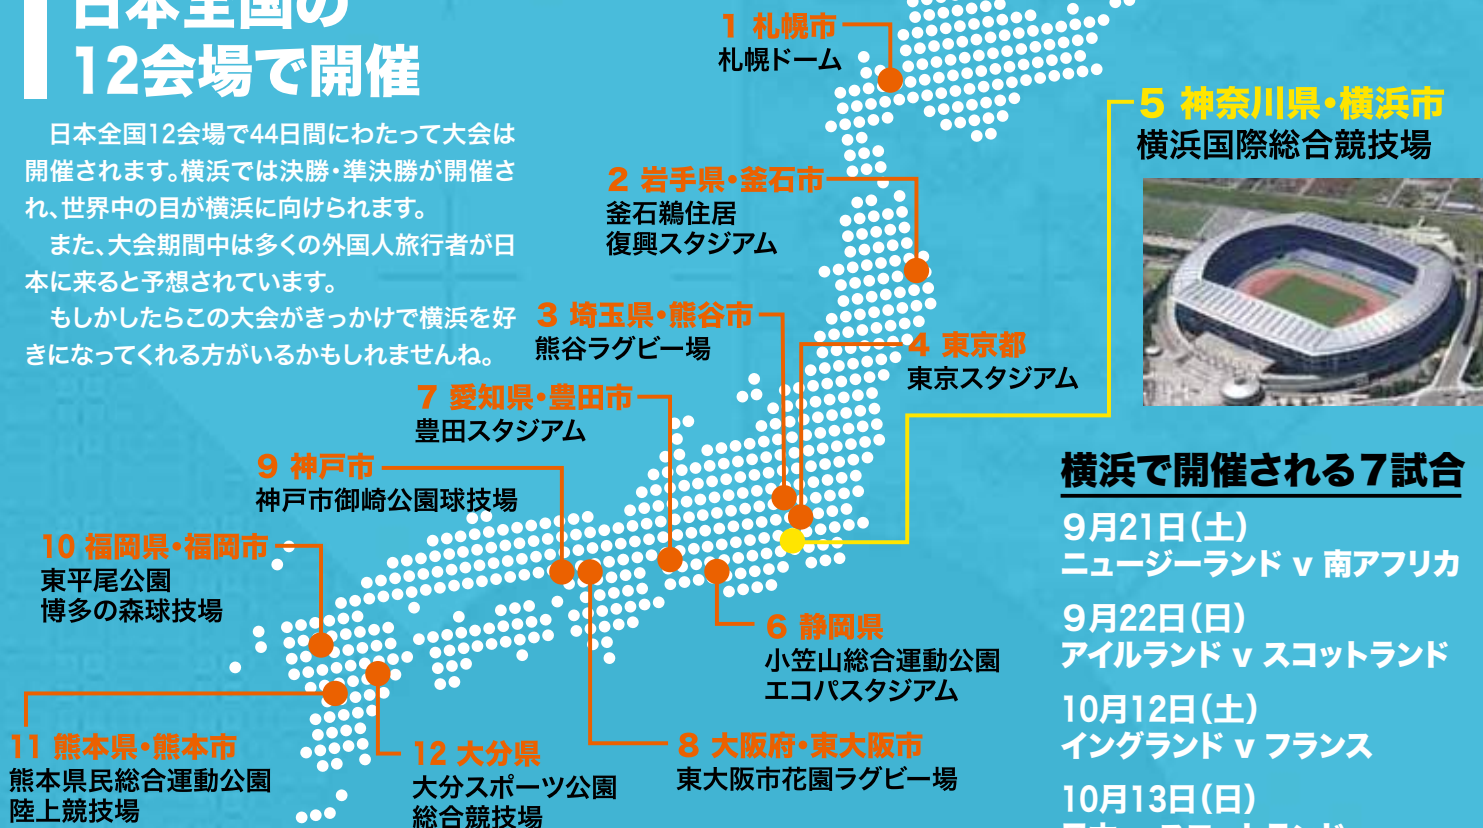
日本全国の
12会場で開催

日本全国12会場で44日間にわたって大会は開催されます。横浜では決勝・準決勝が開催され、世界中の目が横浜に向けられます。

また、大会期間中は多くの外国人旅行者が日本に来ると予想されています。

もしかしたらこの大会がきっかけで横浜を好きになってくれる方がいるかもしれませんね。

1 札幌市
札幌ドーム

2 岩手県・釜石市
釜石鵜住居
復興スタジアム

3 埼玉県・熊谷市
熊谷ラグビー場

4 東京都
東京スタジアム

5 神奈川県・横浜市
横浜国際総合競技場

6 静岡県
小笠山総合運動公園
エコパスタジアム

7 愛知県・豊田市
豊田スタジアム

8 大阪府・東大阪市
東大阪市花園ラグビー場

9 神戸市
神戸市御崎公園球技場

10 福岡県・福岡市
東平尾公園
博多の森球技場

11 熊本県・熊本市
熊本県民総合運動公園
陸上競技場

12 大分県
大分スポーツ公園
総合競技場

横浜で開催される7試合

9月21日(土)
ニュージーランド v 南アフリカ

9月22日(日)
アイルランド v スコットランド

10月12日(土)
イングランド v フランス

10月13日(日)
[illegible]